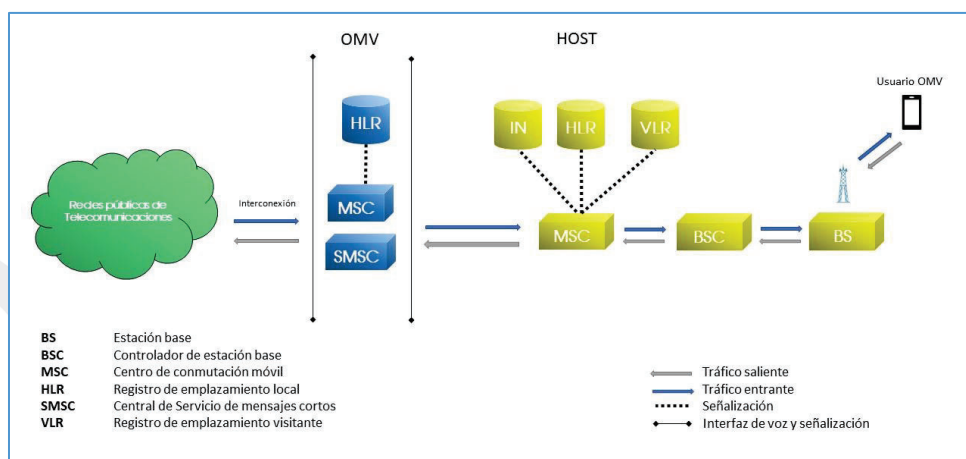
OMV

HOST

Usuario OMV

HLR

IN

HLR

VLR

Redes públicas de Telecomunicaciones

Interconexión

MSC

SMSC

MSC

BSC

BS

| | |
|---|---|
| BS | Estación base |
| BSC | Controlador de estación base |
| MSC | Centro de conmutación móvil |
| HLR | Registro de emplazamiento local |
| SMSC | Central de Servicio de mensajes cortos |
| VLR | Registro de emplazamiento visitante |

Tráfico saliente
Tráfico entrante
Señalización
Interfaz de voz y señalización